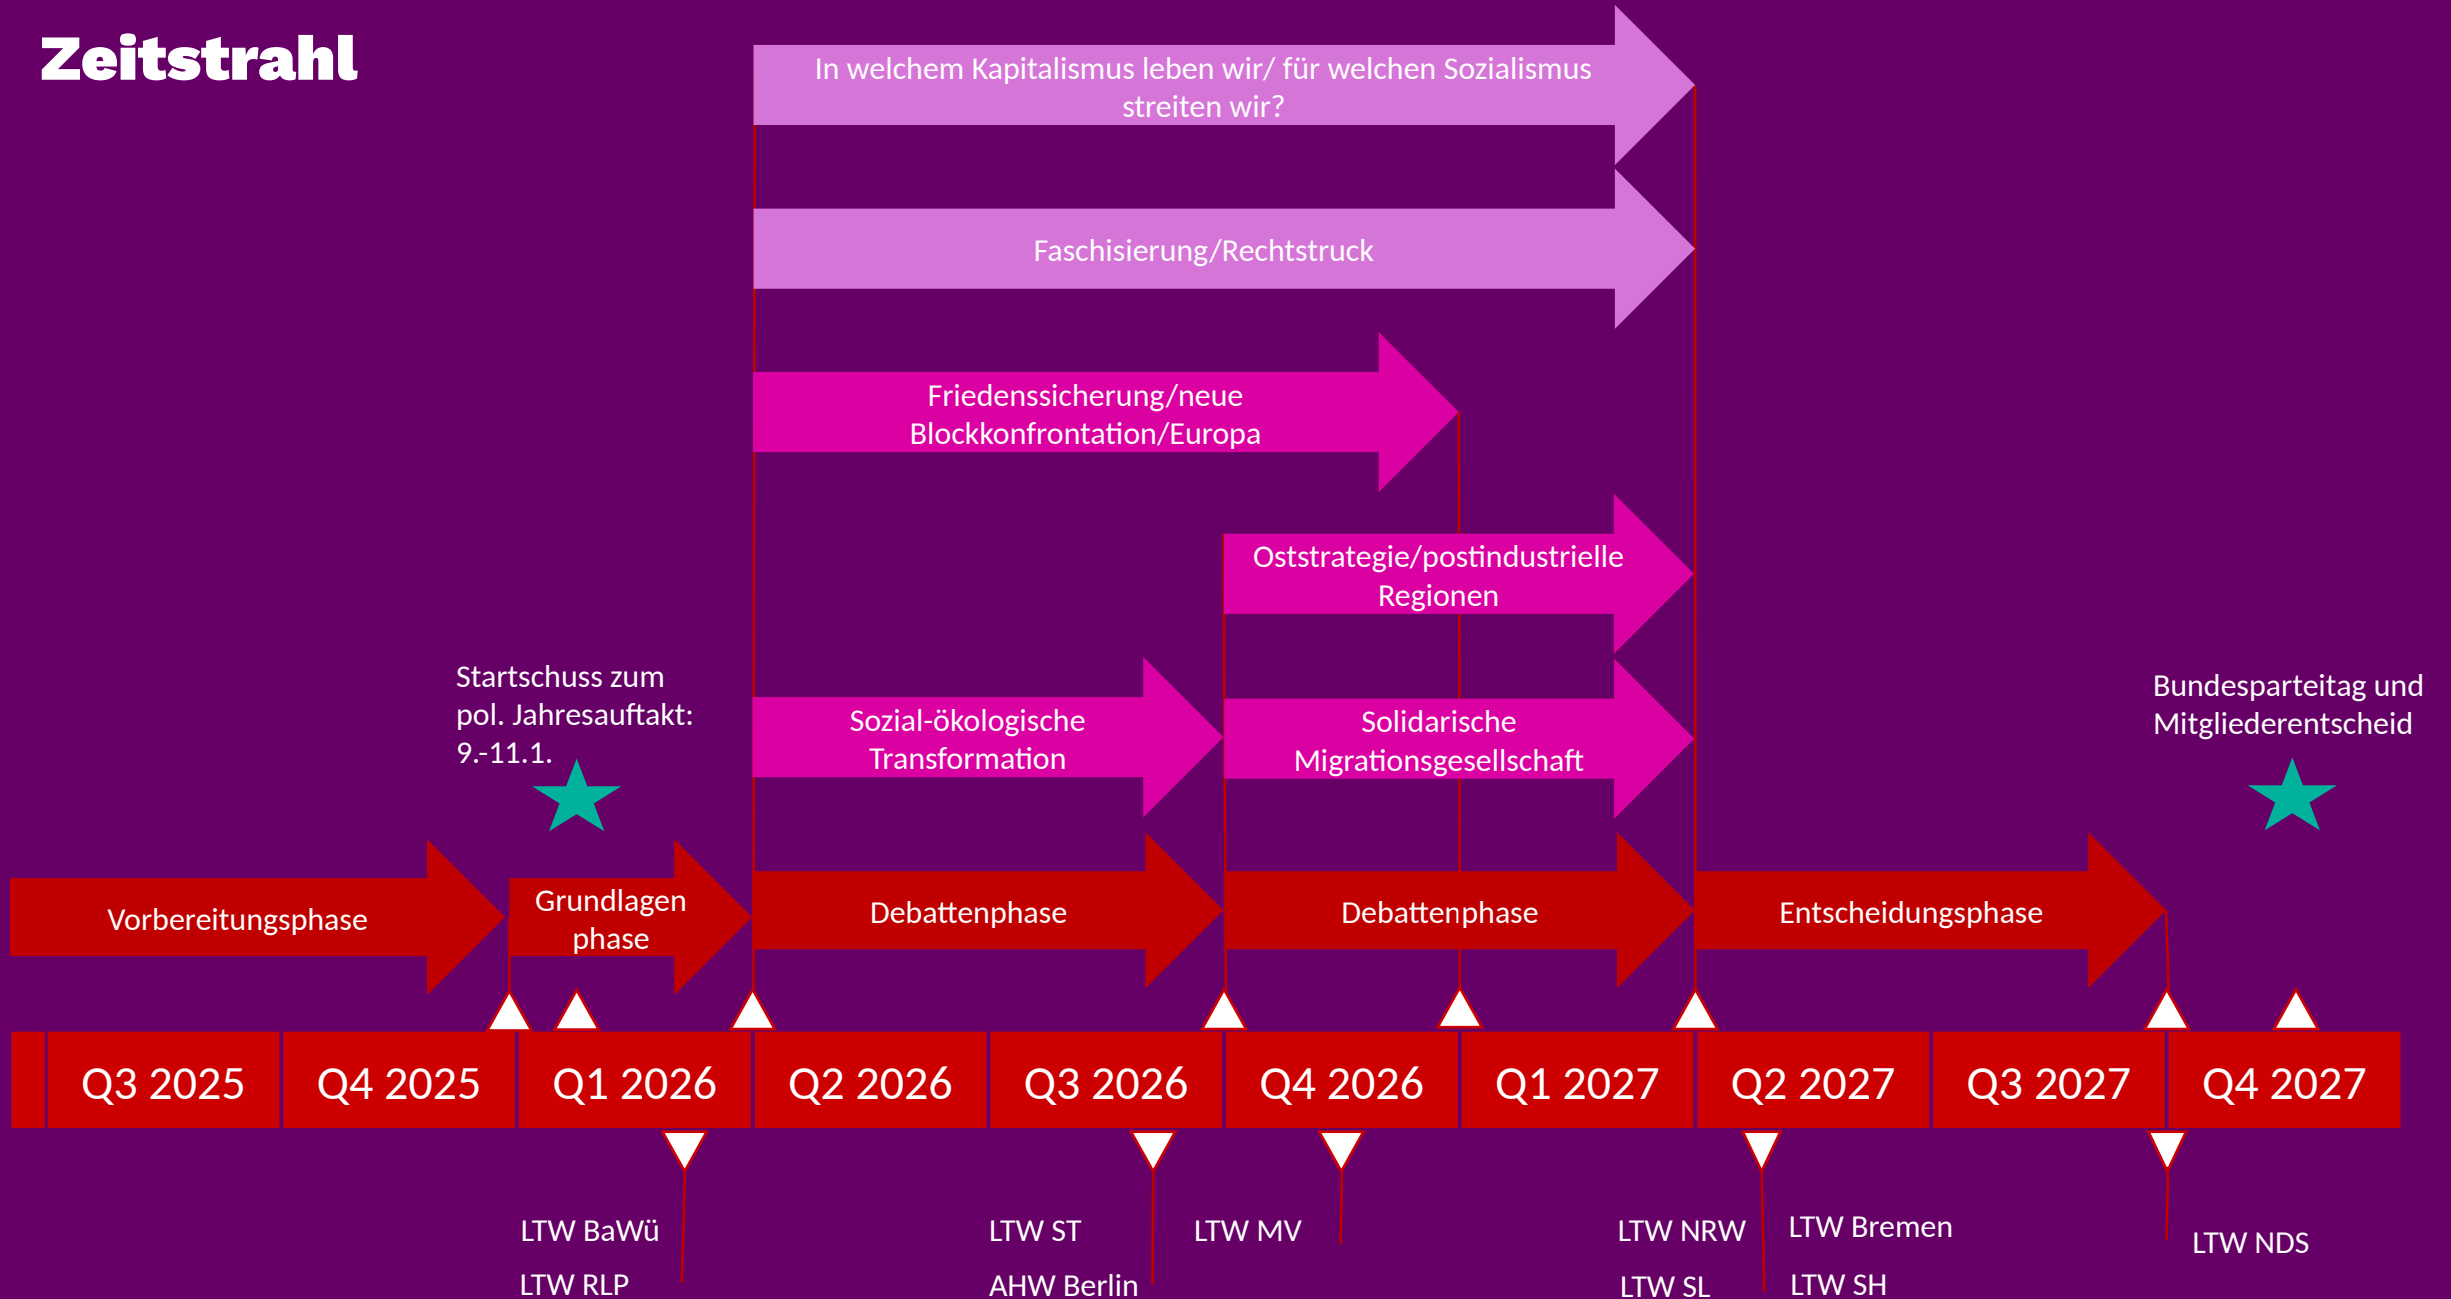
Zeitstrahl

In welchem Kapitalismus leben wir/ für welchen Sozialismus streiten wir?

Faschisierung/Rechtstruck

Friedenssicherung/neue Blockkonfrontation/Europa

Oststrategie/postindustrielle Regionen

Startschuss zum pol. Jahresauftakt: 9.-11.1.

Sozial-ökologische Transformation

Solidarische Migrationsgesellschaft

Bundesparteitag und Mitgliederentscheid

Vorbereitungsphase

Grundlagen phase

Debattenphase

Debattenphase

Entscheidungsphase

| Q3 2025 | Q4 2025 | Q1 2026 | Q2 2026 | Q3 2026 | Q4 2026 | Q1 2027 | Q2 2027 | Q3 2027 | Q4 2027 |
|---|---|---|---|---|---|---|---|---|---|

LTW BaWü
LTW RLP

LTW ST
AHW Berlin

LTW MV

LTW NRW
LTW SL

LTW Bremen
LTW SH

LTW NDS